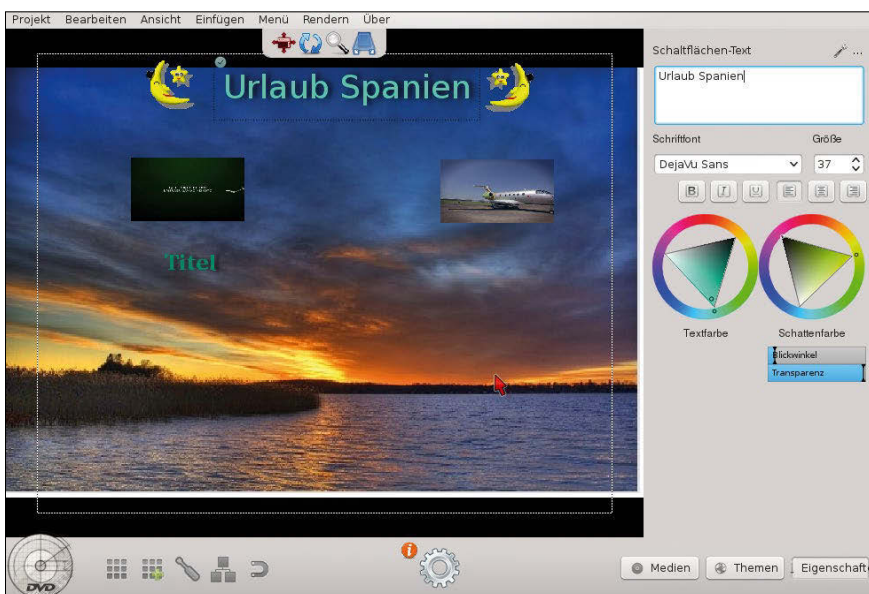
Projekt Bearbeiten Ansicht Einfügen Menü Rendern Über

Urlaub Spanien

Titel

Schaltflächen-Text

Urlaub Spanien

Schriftfont

Größe

DejaVu Sans

37

Textfarbe

Schattenfarbe

Blickwinkel

Transparenz

DVD

Medien

Themen

Eigenschaft